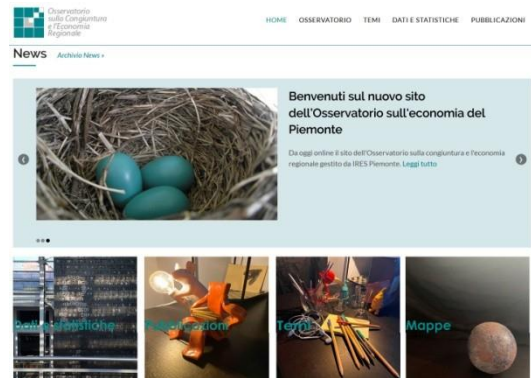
Osservatorio sulla Congiuntura e l'Economia Regionale

HOME OSSERVATORIO TEMI DATI E STATISTICHE PUBBLICAZIONI

News Archivio News »

Benvenuti sul nuovo sito dell'Osservatorio sull'economia del Piemonte

Da oggi online il sito dell'Osservatorio sulla congiuntura e l'economia regionale gestito da IRES Piemonte. Leggi tutto

Dati e statistiche

Pubblicazioni

Temi

Mappe